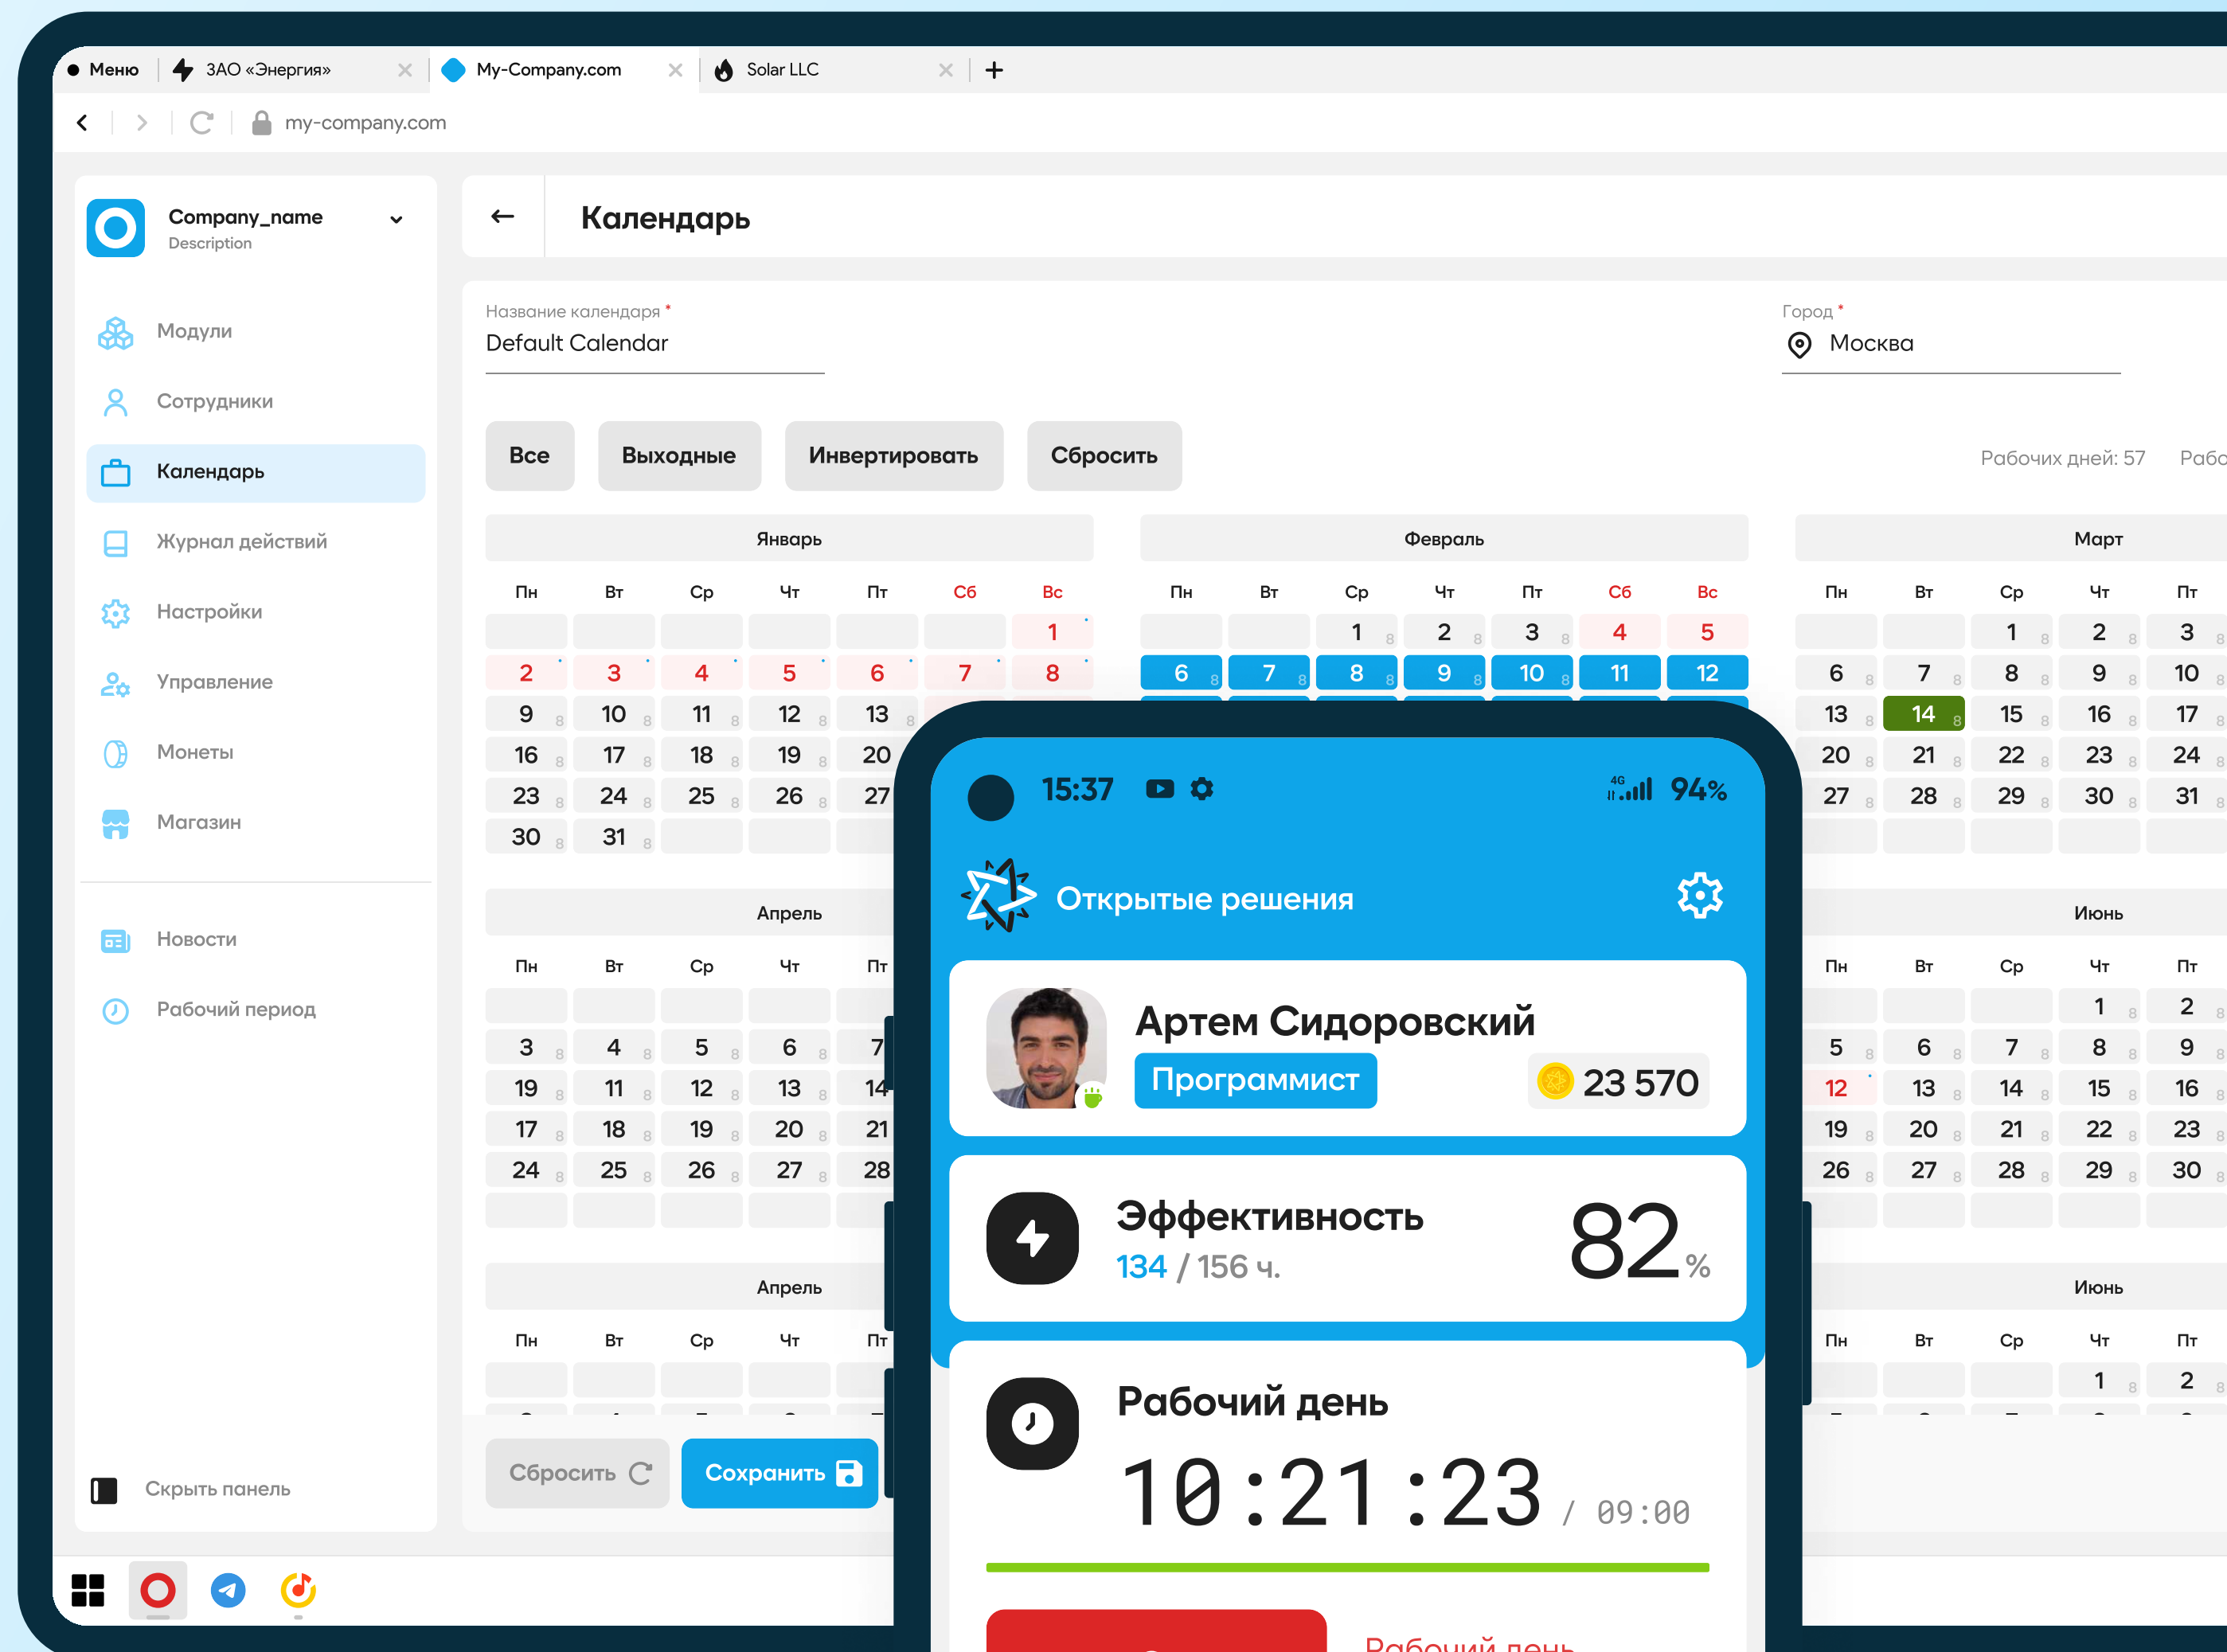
Меню | ЗАО «Энергия» × | My-Company.com × | Solar LLC × | +

my-company.com

Company_name
Description

Модули
Сотрудники
Календарь
Журнал действий
Настройки
Управление
Монеты
Магазин

Новости
Рабочий период

Скрыть панель

← Календарь

Название календаря *
Default Calendar

Город *
Москва

Все | Выходные | Инвертировать | Сбросить

Рабочих дней: 57 Рабо

Январь

| Пн | Вт | Ср | Чт | Пт | Сб | Вс |
|---|---|---|---|---|---|---|
| | | | | | | 1 |
| 2 | 3 | 4 | 5 | 6 | 7 | 8 |
| 9 | 10 | 11 | 12 | 13 | | |
| 16 | 17 | 18 | 19 | 20 | | |
| 23 | 24 | 25 | 26 | 27 | | |
| 30 | 31 | | | | | |

Февраль

| Пн | Вт | Ср | Чт | Пт | Сб | Вс |
|---|---|---|---|---|---|---|
| | | 1 | 2 | 3 | 4 | 5 |
| 6 | 7 | 8 | 9 | 10 | 11 | 12 |

Март

| Пн | Вт | Ср | Чт | Пт |
|---|---|---|---|---|
| | | 1 | 2 | 3 |
| 6 | 7 | 8 | 9 | 10 |
| 13 | 14 | 15 | 16 | 17 |
| 20 | 21 | 22 | 23 | 24 |
| 27 | 28 | 29 | 30 | 31 |

Апрель

| Пн | Вт | Ср | Чт | Пт |
|---|---|---|---|---|
| 3 | 4 | 5 | 6 | 7 |
| 19 | 11 | 12 | 13 | 14 |
| 17 | 18 | 19 | 20 | 21 |
| 24 | 25 | 26 | 27 | 28 |

Июнь

| Пн | Вт | Ср | Чт | Пт |
|---|---|---|---|---|
| | | | 1 | 2 |
| 5 | 6 | 7 | 8 | 9 |
| 12 | 13 | 14 | 15 | 16 |
| 19 | 20 | 21 | 22 | 23 |
| 26 | 27 | 28 | 29 | 30 |

Апрель
Пн Вт Ср Чт Пт

Июнь
Пн Вт Ср Чт Пт
1 2

Сбросить | Сохранить

15:37 94%
Открытые решения
Артем Сидоровский
Программист
23 570
Эффективность
134 / 156 ч.
82 %
Рабочий день
10:21:23 / 09:00
Рабочий день